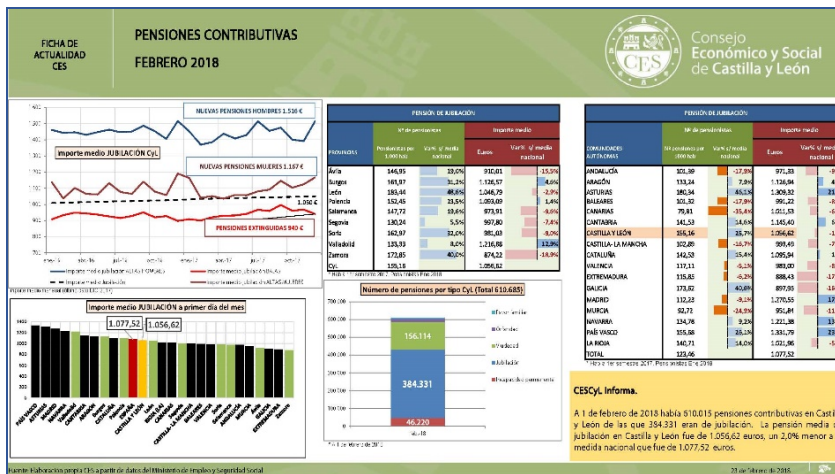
FICHA DE ACTUALIDAD CES

PENSIONES CONTRIBUTIVAS

FEBRERO 2018

CES

Consejo Económico y Social de Castilla y León

NUEVAS PENSIONES HOMBRES 1.516 €

Importe medio JUBILACIÓN CyL

NUEVAS PENSIONES MUJERES 1.167 €

1.050 €

PENSIONES EXTINGUIDAS 940 €

Importe medio JUBILACIÓN a primer día del mes

1.077,52

1.056,62

PENSIÓN DE JUBILACIÓN

| PROVINCIA | Pensionistas por 1.000 hab | Var% s/ media nacional | Euros | Var% s/ media nacional |
|---|---|---|---|---|
| Ávila | 146,95 | 19,0% | 910,01 | -15,5% |
| Burgos | 165,97 | 34,2% | 1.126,57 | 4,6% |
| León | 183,44 | 48,6% | 1.046,79 | -2,9% |
| Palencia | 152,45 | 23,5% | 1.083,09 | 1,4% |
| Salamanca | 147,72 | 19,6% | 973,91 | -9,6% |
| Segovia | 130,24 | 5,5% | 997,80 | -7,4% |
| Soria | 162,97 | 32,0% | 981,03 | -9,0% |
| Valladolid | 133,93 | 8,0% | 1.216,88 | 12,9% |
| Zamora | 172,85 | 40,0% | 874,22 | -18,9% |
| CyL | 155,16 | | 1.056,62 | |

Número de pensiones por tipo CyL (Total 610.685)

156.114

384.331

46.220

Jubilación

PENSIÓN DE JUBILACIÓN

| COMUNIDADES AUTÓNOMAS | Nº pensionistas por 1000 hab | Var% s/ media nacional | Euros | Var% s/ media nacional |
|---|---|---|---|---|
| ANDALUCÍA | 101,39 | -17,9% | 971,33 | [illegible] |
| ARAGÓN | 133,24 | 7,8% | 1.126,94 | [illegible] |
| ASTURIAS | 180,34 | 46,1% | 1.309,32 | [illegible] |
| BALEARES | 101,32 | -17,9% | 990,22 | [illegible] |
| CANARIAS | 79,81 | -35,4% | 1.011,53 | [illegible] |
| CANTABRIA | 141,53 | 14,6% | 1.145,40 | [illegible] |
| CASTILLA Y LEÓN | 155,16 | 25,7% | 1.056,62 | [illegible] |
| CASTILLA- LA MANCHA | 102,89 | -16,7% | 988,40 | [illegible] |
| CATALUÑA | 142,53 | 15,4% | 1.095,94 | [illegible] |
| VALENCIA | 117,11 | -5,1% | 980,00 | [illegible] |
| EXTREMADURA | 115,83 | -6,2% | 888,43 | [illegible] |
| GALICIA | 173,82 | 40,8% | 897,86 | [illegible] |
| MADRID | 112,23 | -9,1% | 1.270,55 | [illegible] |
| MURCIA | 92,72 | -24,9% | 951,84 | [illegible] |
| NAVARRA | 134,78 | 9,2% | 1.222,38 | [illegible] |
| PAÍS VASCO | 155,58 | 26,0% | 1.331,79 | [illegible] |
| LA RIOJA | 140,71 | 14,0% | 1.021,96 | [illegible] |
| TOTAL | 123,46 | | 1.077,52 | |

CESCyL Informa.

A 1 de febrero de 2018 había 610.015 pensiones contributivas en Casti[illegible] y León de las que 384.331 eran de jubilación. La pensión media d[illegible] jubilación en Castilla y León fue de 1.056,62 euros, un 2,0% menor a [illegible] media nacional que fue de 1.077,52 euros.

Fuente: Elaboración propia CES a partir de datos del Ministerio de Empleo y Seguridad Social

23 de febrero de 2018